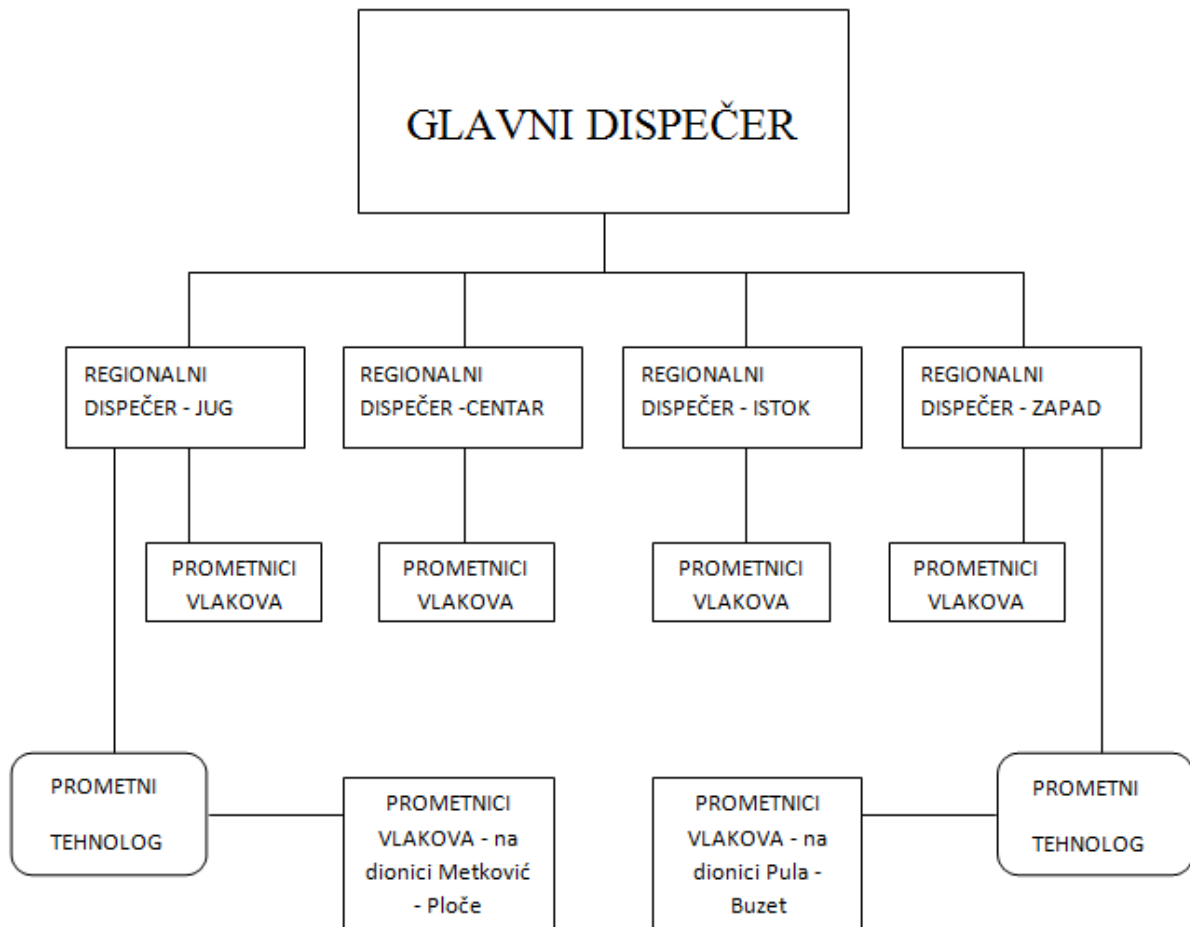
GLAVNI DISPEČER

REGIONALNI DISPEČER - JUG

REGIONALNI DISPEČER -CENTAR

REGIONALNI DISPEČER - ISTOK

REGIONALNI DISPEČER - ZAPAD

PROMETNICI VLAKOVA

PROMETNICI VLAKOVA

PROMETNICI VLAKOVA

PROMETNICI VLAKOVA

PROMETNI TEHNOLOG

PROMETNICI VLAKOVA - na dionici Metković - Ploče

PROMETNICI VLAKOVA - na dionici Pula - Buzet

PROMETNI TEHNOLOG